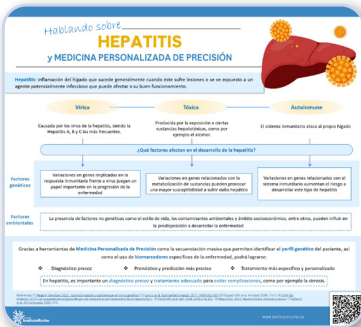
Hablando sobre
HEPATITIS
y MEDICINA PERSONALIZADA DE PRECISIÓN

Hepatitis: inflamación del hígado que sucede generalmente cuando este sufre lesiones o se ve expuesto a un agente potencialmente infeccioso que puede afectar a su buen funcionamiento.

Vírica
Causada por los virus de la hepatitis, siendo la Hepatitis A, B y C las más frecuentes.

Tóxica
Producida por la exposición a ciertas sustancias hepatotóxicas, como por ejemplo el alcohol.

Autoinmune
El sistema inmunitario ataca al propio hígado

¿Qué factores afectan en el desarrollo de la hepatitis?

Factores genéticos
Variaciones en genes implicados en la respuesta inmunitaria frente a virus juegan un papel importante en la progresión de la enfermedad
Variaciones en genes relacionados con la metabolización de sustancias pueden provocar una mayor susceptibilidad a sufrir daño hepático
Variaciones en genes relacionados con el sistema inmunitario aumentan el riesgo a desarrollar este tipo de hepatitis

Factores ambientales
La presencia de factores no genéticos como el estilo de vida, los contaminantes ambientales o ámbito socioeconómico, entre otros, pueden influir en la predisposición a desarrollar la enfermedad

Gracias a herramientas de Medicina Personalizada de Precisión como la secuenciación masiva que permiten identificar el perfil genético del paciente, así como el uso de biomarcadores específicos de la enfermedad, podría lograrse:
Diagnóstico precoz
Pronóstico y predicción más precisa
Tratamiento más específico y personalizado

En hepatitis, es importante un diagnóstico precoz y tratamiento adecuado para evitar complicaciones, como por ejemplo la cirrosis.

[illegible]

www.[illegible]